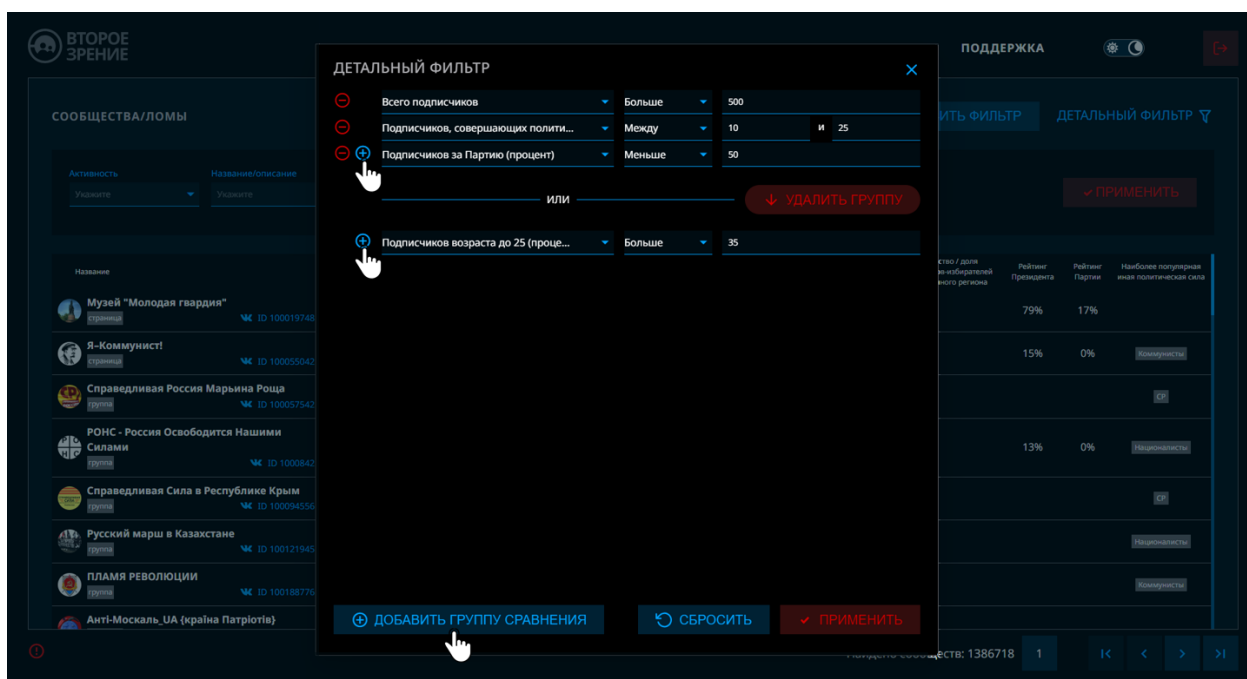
ВТОРОЕ ЗРЕНИЕ

ПОДДЕРЖКА

СООБЩЕСТВА/ЛОМЫ

ИТЬ ФИЛЬТР

ДЕТАЛЬНЫЙ ФИЛЬТР

Активность
Укажите

Название/описание
Укажите

ПРИМЕНИТЬ

Название

Музей "Молодая гвардия"
страница
ID 100019748

Я-Коммунист!
страница
ID 100055042

Справедливая Россия Марьина Роща
группа
ID 100057542

РОНС - Россия Освободится Нашими Силами
группа
ID 1000842

Справедливая Сила в Республике Крым
группа
ID 100094556

Русский марш в Казахстане
группа
ID 100121945

ПЛАМЯ РЕВОЛЮЦИИ
группа
ID 100188776

Анті-Москаль_UA (країна Патріотів)

ство / доля -избирателей ного региона

Рейтинг Президента

Рейтинг Партии

Наиболее популярная иная политическая сила

79% 17%

15% 0% Коммунисты

СР

13% 0% Националисты

СР

Националисты

Коммунисты

ДЕТАЛЬНЫЙ ФИЛЬТР

| Всего подписчиков | Больше | 500 | | |
| Подписчиков, совершающих полити... | Между | 10 | и | 25 |
| Подписчиков за Партию (процент) | Меньше | 50 | | |

ИЛИ

УДАЛИТЬ ГРУППУ

| Подписчиков возраста до 25 (проце... | Больше | 35 |

ДОБАВИТЬ ГРУППУ СРАВНЕНИЯ

СБРОСИТЬ

ПРИМЕНИТЬ

Найдено сообществ: 1386718

1